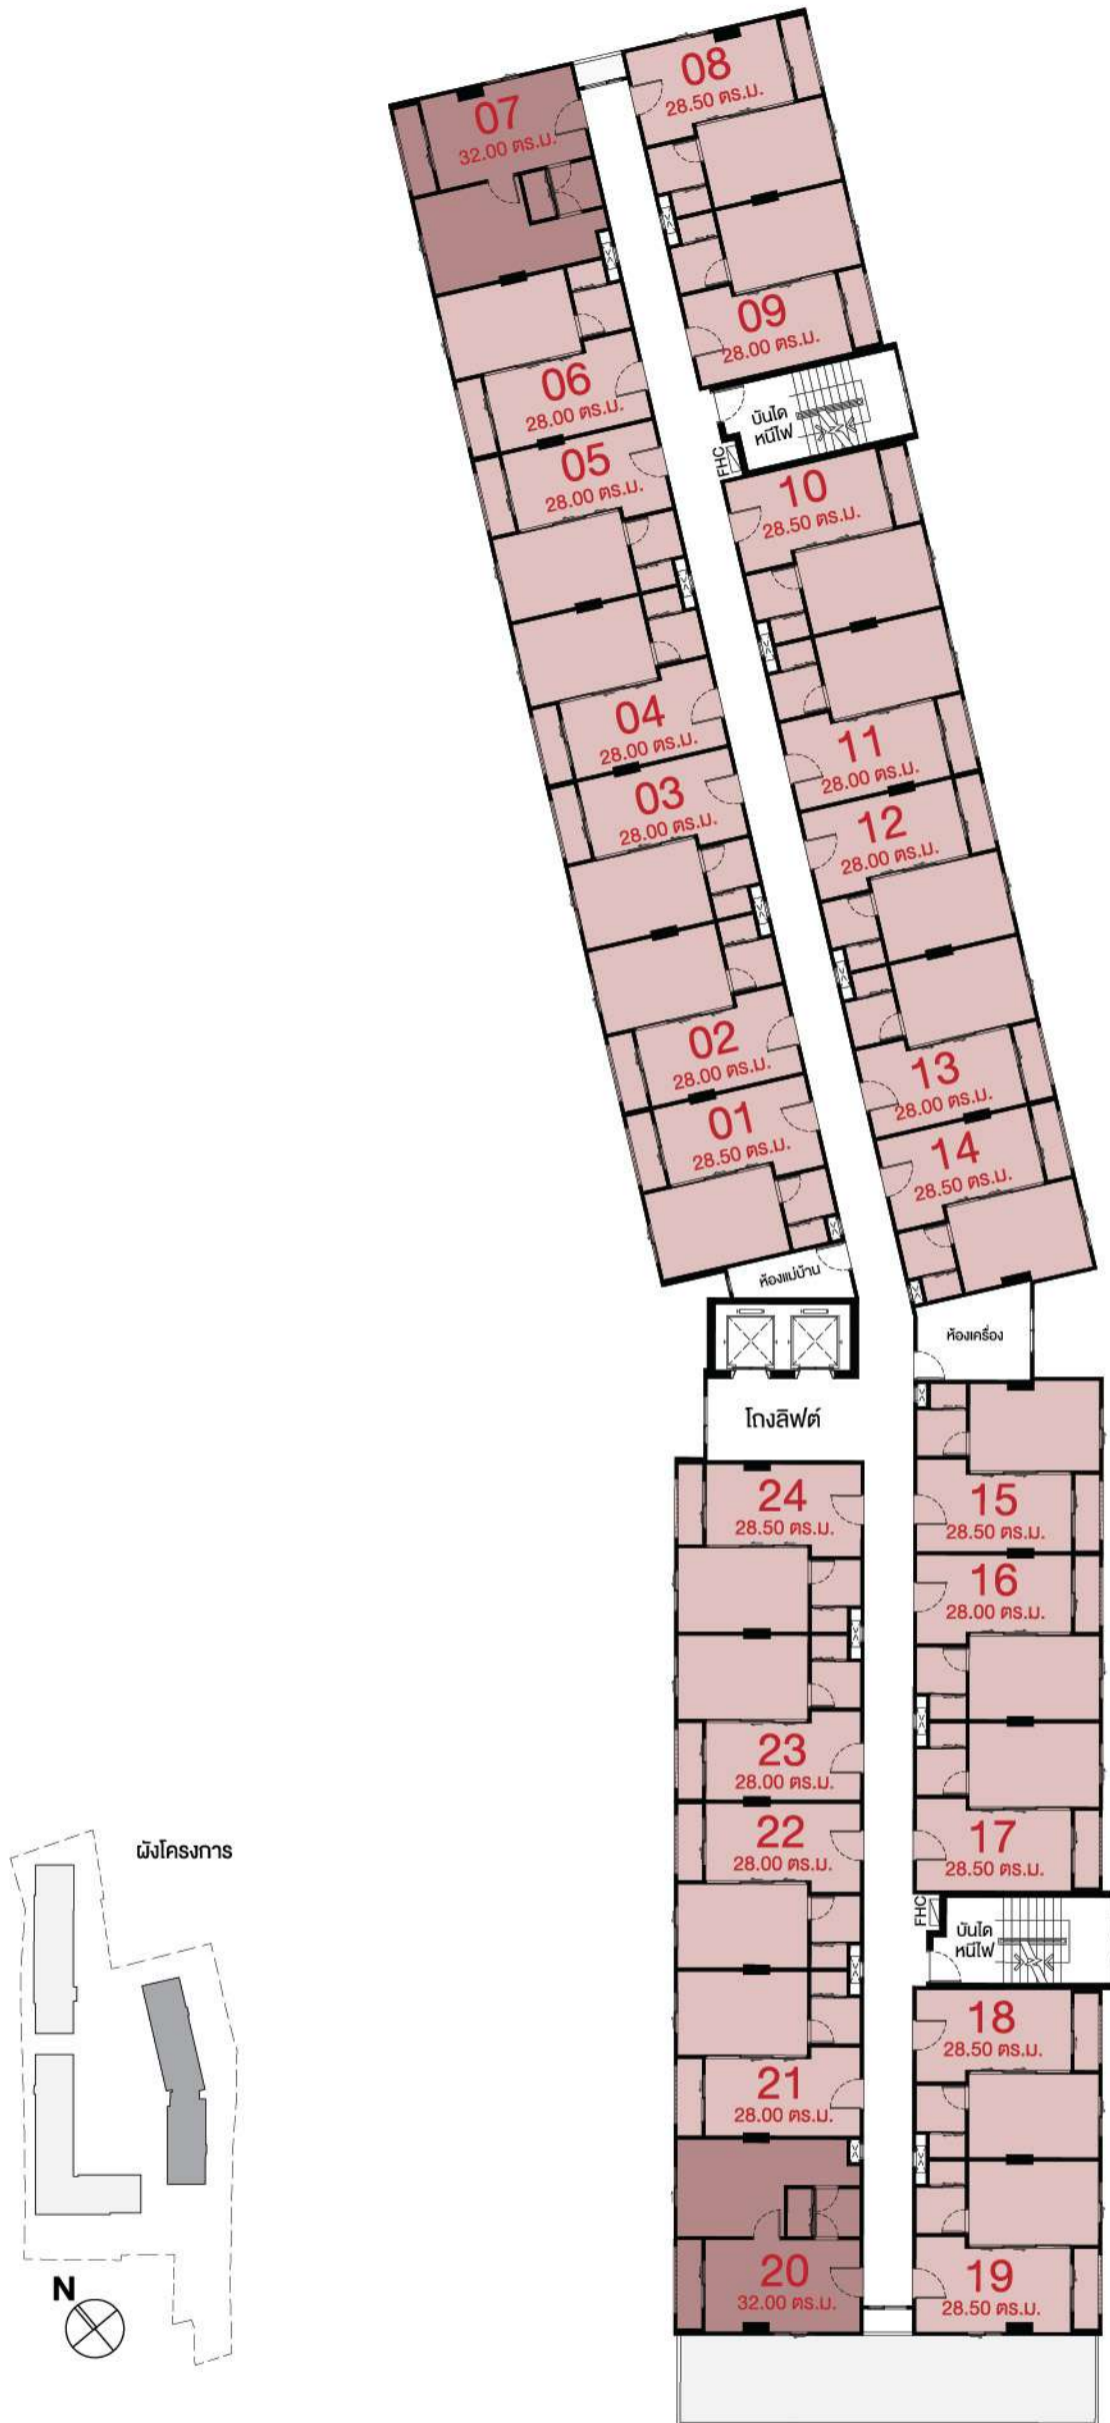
08
28.50 ตร.ม.

07
32.00 ตร.ม.

09
28.00 ตร.ม.

06
28.00 ตร.ม.

บันได
หนีไฟ

FHC

05
28.00 ตร.ม.

10
28.50 ตร.ม.

04
28.00 ตร.ม.

11
28.00 ตร.ม.

03
28.00 ตร.ม.

12
28.00 ตร.ม.

02
28.00 ตร.ม.

13
28.00 ตร.ม.

01
28.50 ตร.ม.

14
28.50 ตร.ม.

ห้องแม่บ้าน

ห้องเครื่อง

โถงลิฟต์

24
28.50 ตร.ม.

15
28.50 ตร.ม.

16
28.00 ตร.ม.

23
28.00 ตร.ม.

22
28.00 ตร.ม.

17
28.50 ตร.ม.

ผังโครงการ

FHC

บันได
หนีไฟ

18
28.50 ตร.ม.

21
28.00 ตร.ม.

20
32.00 ตร.ม.

19
28.50 ตร.ม.

N